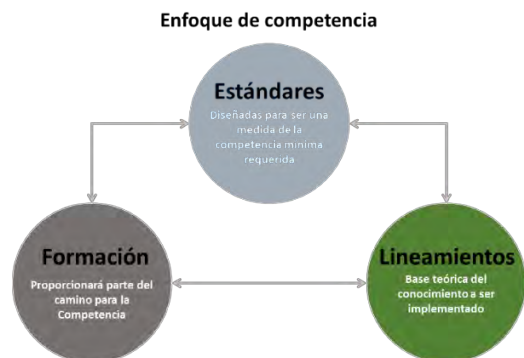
Enfoque de competencia

Estándares
Diseñadas para ser una medida de la competencia mínima requerida

Formación
Proporcionará parte del camino para la Competencia

Lineamientos
Base teórica del conocimiento a ser implementado